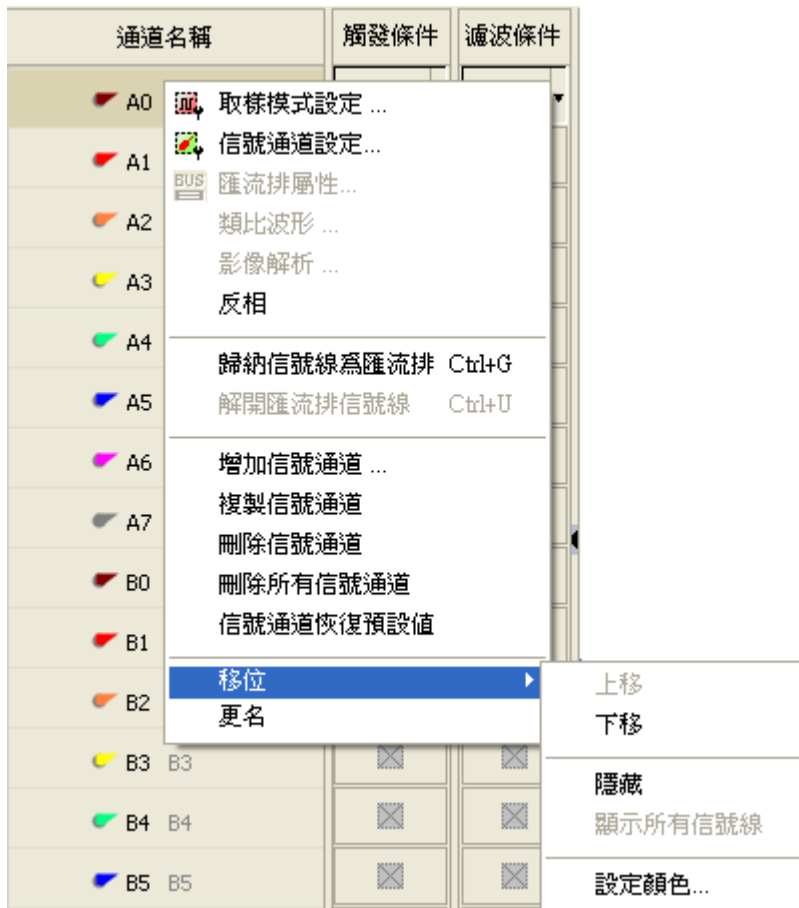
通道名稱 觸發條件 濾波條件

A0
A1
A2
A3
A4
A5
A6
A7
B0
B1
B2
B3 B3
B4 B4
B5 B5

取樣模式設定 ...
信號通道設定...
BUS 匯流排屬性...
類比波形 ...
影像解析 ...
反相

歸納信號線為匯流排 Ctrl+G
解開匯流排信號線 Ctrl+U

增加信號通道 ...
複製信號通道
刪除信號通道
刪除所有信號通道
信號通道恢復預設值

移位
更名

上移
下移

隱藏
顯示所有信號線

設定顏色...